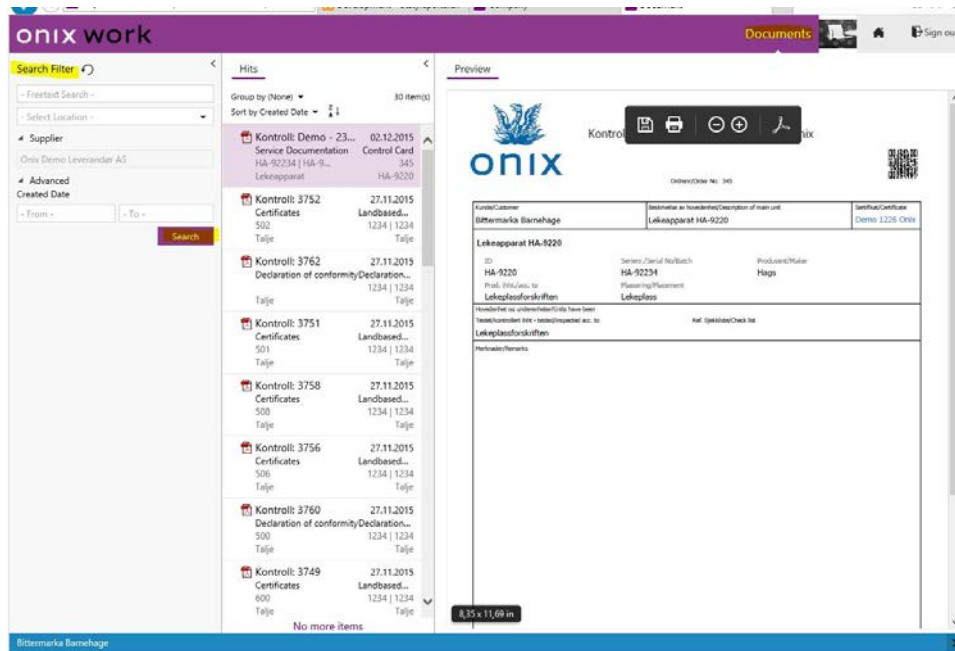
onix work

Documents

Sign ou

Search Filter

- Freetext Search -

- Select Location -

Supplier

Onix Demo Leverandør AS

Advanced

Created Date

- From -

- To -

Search

Hits

Group by (None)

30 item(s)

Sort by Created Date

Kontroll: Demo - 23... 02.12.2015
Service Documentation Control Card
HA-92234 | HA-9... 345
Lekeapparat HA-9220

Kontroll: 3752 27.11.2015
Certificates Landbased...
502 1234 | 1234
Talje Talje

Kontroll: 3762 27.11.2015
Declaration of conformity Declaration...
1234 | 1234
Talje Talje

Kontroll: 3751 27.11.2015
Certificates Landbased...
501 1234 | 1234
Talje Talje

Kontroll: 3758 27.11.2015
Certificates Landbased...
508 1234 | 1234
Talje Talje

Kontroll: 3756 27.11.2015
Certificates Landbased...
506 1234 | 1234
Talje Talje

Kontroll: 3760 27.11.2015
Declaration of conformity Declaration...
500 1234 | 1234
Talje Talje

Kontroll: 3749 27.11.2015
Certificates Landbased...
600 1234 | 1234
Talje Talje

No more items

Preview

onix

Kontrol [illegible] nix

Ordrenr/Order No: 345

| Kunde/Customer | Beskrivelse av hovedenhet/Description of main unit | Sertifikat/Certificate |
|---|---|---|
| Bittermarka Barnehage | Lekeapparat HA-9220 | Demo 1226 Onix |

Lekeapparat HA-9220

ID
HA-9220
Serienr./Serial No/Batch
HA-92234
Produsent/Maker
Hags
Prod. iht./acc. to
Lekeplassforskriften
Plassering/Placement
Lekeplass

Hovedenhet og underenheter/Units have been
Testet/kontrollert iht - tested/inspected acc. to
Lekeplassforskriften
Ref. Sjekkliste/Check list

Merknader/Remarks

8,35 x 11,69 in

Bittermarka Barnehage